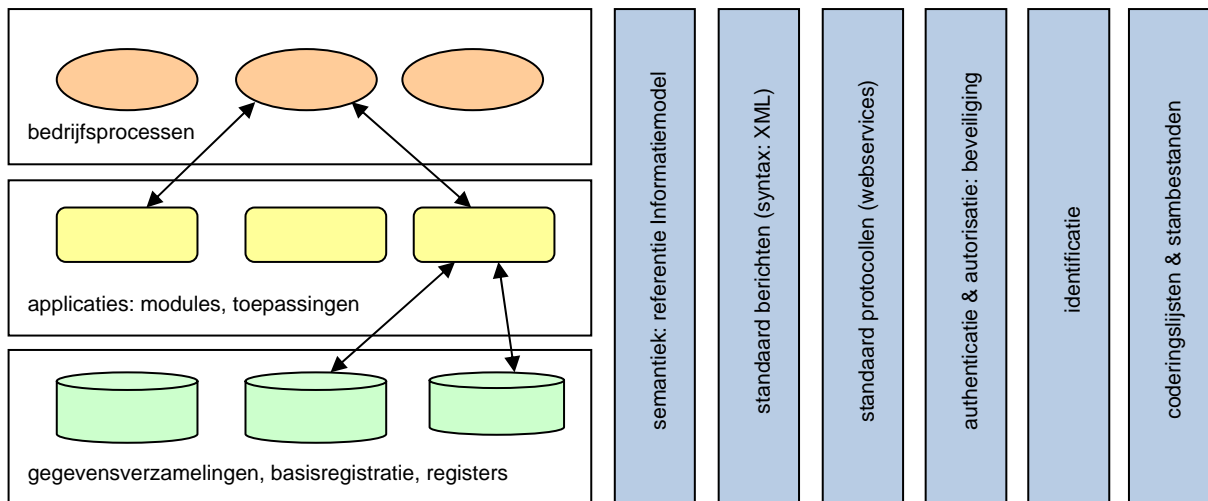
bedrijfsprocessen

applicaties: modules, toepassingen

gegevensverzamelingen, basisregistratie, registers

semantiek: referentie Informatiemodel

standaard berichten (syntax: XML)

standaard protocollen (webservices)

authenticatie & autorisatie: beveiliging

identificatie

coderingslijsten & stambestanden